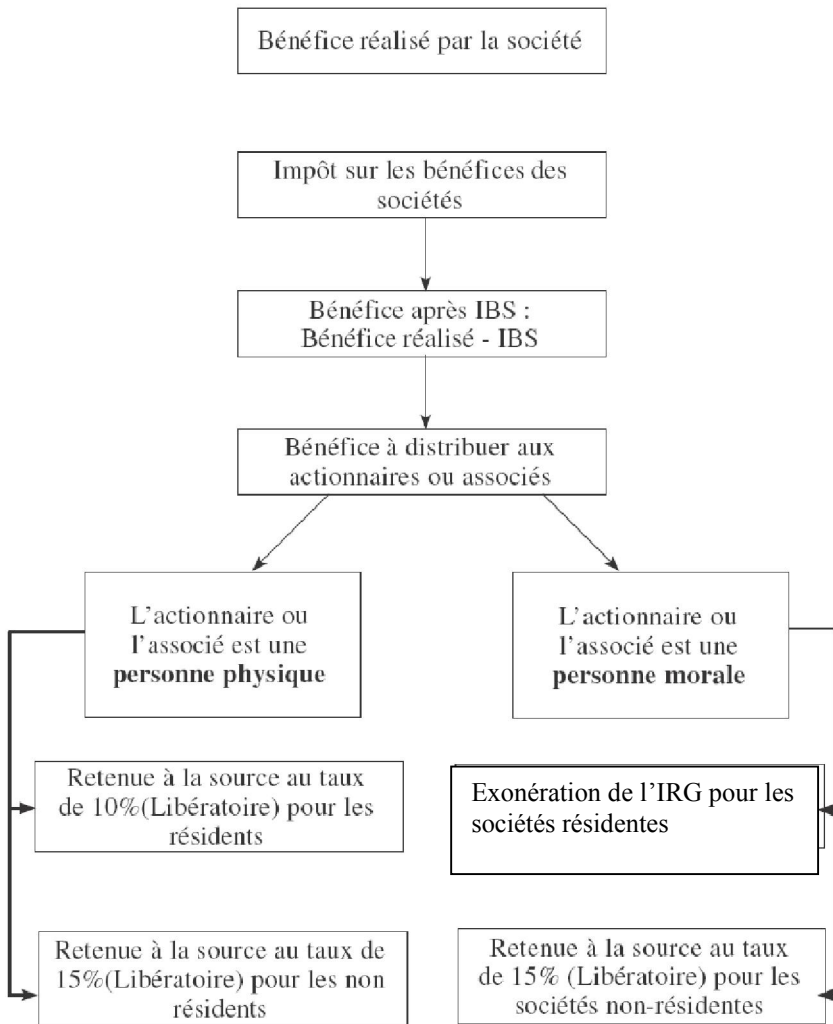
Bénéfice réalisé par la société

Impôt sur les bénéfices des sociétés

Bénéfice après IBS : Bénéfice réalisé - IBS

Bénéfice à distribuer aux actionnaires ou associés

L'actionnaire ou l'associé est une **personne physique**

L'actionnaire ou l'associé est une **personne morale**

Retenue à la source au taux de 10%(Libératoire) pour les résidents

Exonération de l'IRG pour les sociétés résidentes

Retenue à la source au taux de 15%(Libératoire) pour les non résidents

Retenue à la source au taux de 15% (Libératoire) pour les sociétés non-résidentes